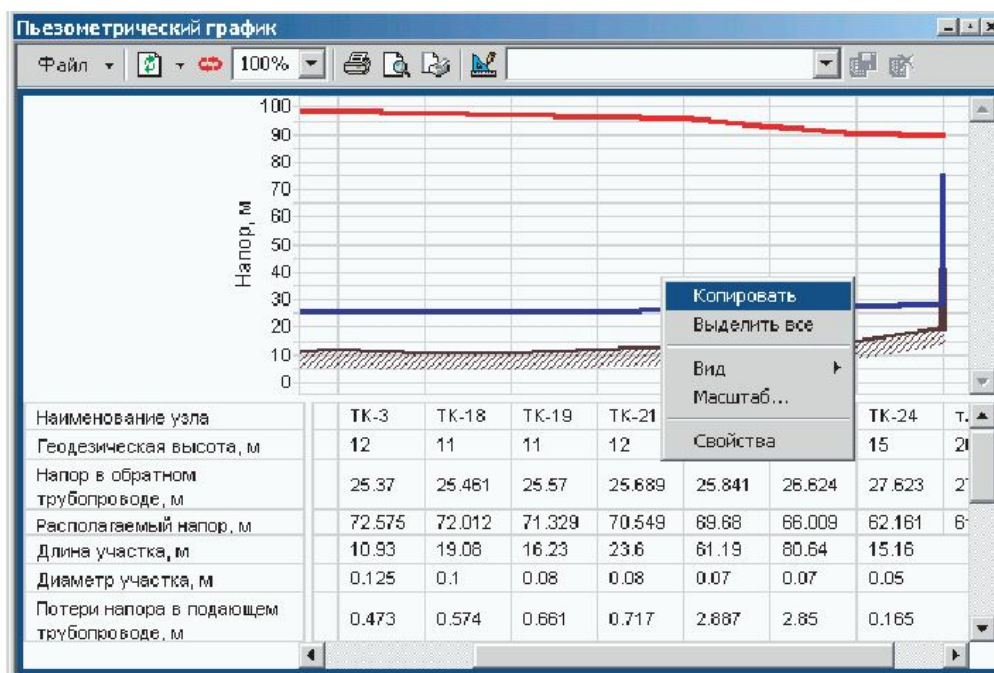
Пьезометрический график

Файл 100%

100
90
80
70
60
50
40
30
20
10
0

Напор, м

Копировать
Выделить все
Вид
Масштаб...
Свойства

| Наименование узла | ТК-3 | ТК-18 | ТК-19 | ТК-21 | | | ТК-24 | Т. |
|---|---|---|---|---|---|---|---|---|
| Геодезическая высота, м | 12 | 11 | 11 | 12 | | | 15 | 2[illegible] |
| Напор в обратном трубопроводе, м | 25.37 | 25.461 | 25.57 | 25.689 | 25.841 | 26.624 | 27.623 | 2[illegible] |
| Располагаемый напор, м | 72.575 | 72.012 | 71.329 | 70.549 | 69.68 | 66.009 | 62.161 | 6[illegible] |
| Длина участка, м | 10.93 | 19.08 | 16.23 | 23.6 | 61.19 | 80.64 | 15.16 | |
| Диаметр участка, м | 0.125 | 0.1 | 0.08 | 0.08 | 0.07 | 0.07 | 0.05 | |
| Потери напора в подающем трубопроводе, м | 0.473 | 0.574 | 0.661 | 0.717 | 2.887 | 2.85 | 0.165 | |